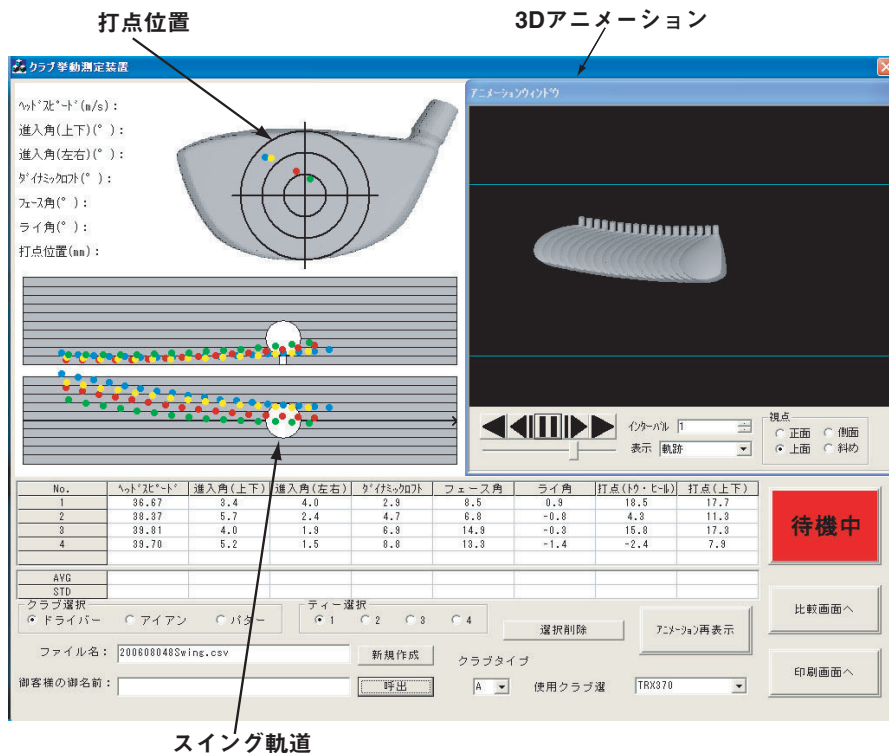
打点位置

3Dアニメーション

クラブ挙動測定装置

ﾍｯﾄﾞｽﾋﾟｰﾄﾞ(m/s)：
進入角(上下)(°)：
進入角(左右)(°)：
ﾀﾞｲﾅﾐｯｸﾛﾌﾄ(°)：
ﾌｪｰｽ角(°)：
ライ角(°)：
打点位置(mm)：

ｱﾆﾒｰｼｮﾝｳｨﾝﾄﾞｳ

ｲﾝﾀｰﾊﾞﾙ 1
表示 軌跡

視点
正面 側面
上面 斜め

| No. | ﾍｯﾄﾞｽﾋﾟｰﾄﾞ | 進入角(上下) | 進入角(左右) | ﾀﾞｲﾅﾐｯｸﾛﾌﾄ | フェース角 | ライ角 | 打点(ﾄｳ・ﾋｰﾙ) | 打点(上下) |
|---|---|---|---|---|---|---|---|---|
| 1 | 36.67 | 3.4 | 4.0 | 2.9 | 8.5 | 0.9 | 18.5 | 17.7 |
| 2 | 38.37 | 5.7 | 2.4 | 4.7 | 6.8 | -0.8 | 4.3 | 11.3 |
| 3 | 39.81 | 4.0 | 1.9 | 6.9 | 14.9 | -0.3 | 15.8 | 17.3 |
| 4 | 39.70 | 5.2 | 1.5 | 8.8 | 13.3 | -1.4 | -2.4 | 7.9 |
| AVG | | | | | | | | |
| STD | | | | | | | | |

待機中

クラブ選択
ドライバー アイアン パター

ティー選択
1 2 3 4

選択削除

ｱﾆﾒｰｼｮﾝ再表示

比較画面へ

ファイル名： 200608048Swing.csv

新規作成

クラブタイプ

御客様の御名前：

呼出

A

使用クラブ選

TRX370

印刷画面へ

スイング軌道